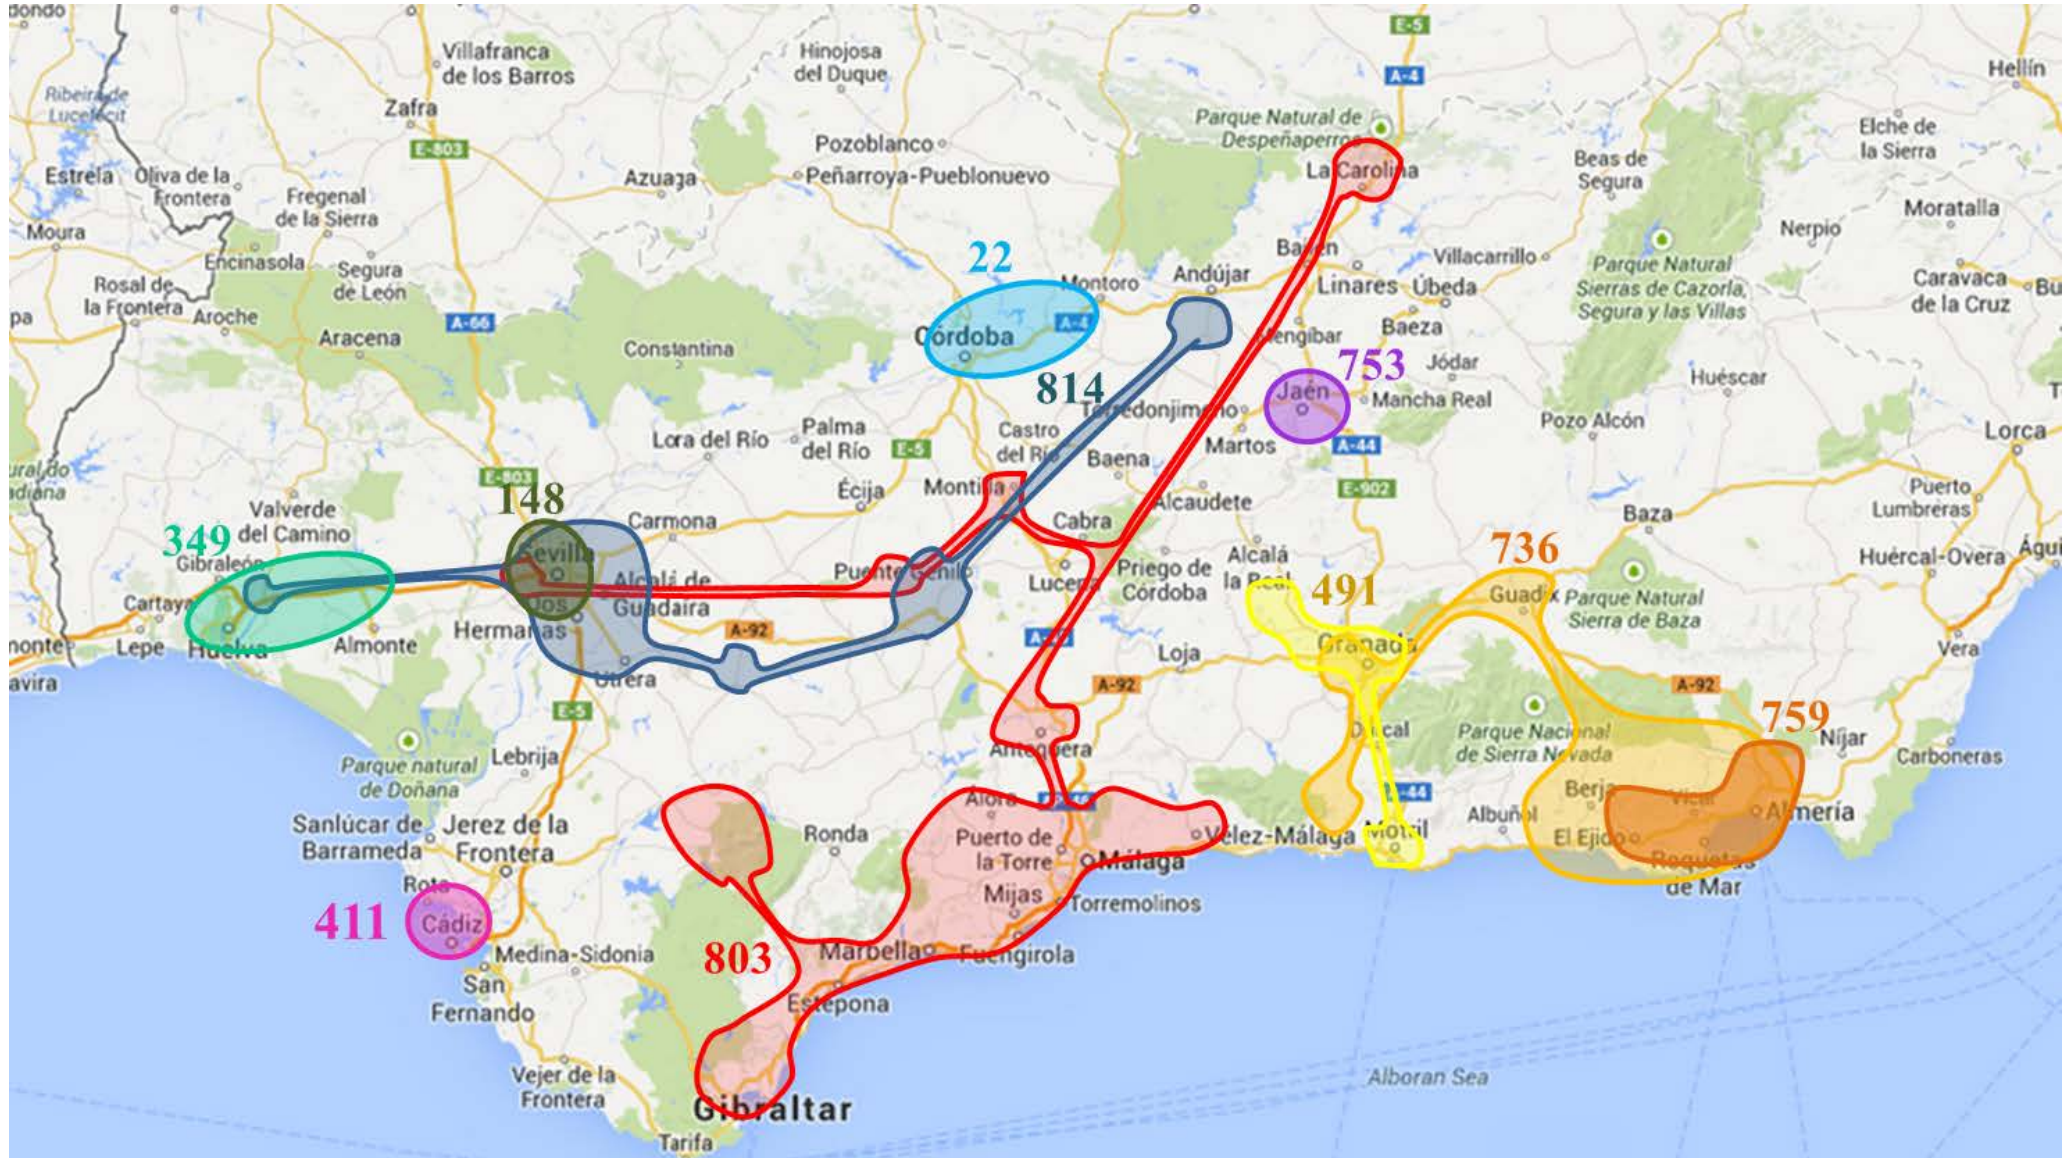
Bondo
Villafranca de los Barros
Hinojosa del Duque
E-5
Hellín
Ribeira de Lucefecit
Zafra
A-4
Parque Natural de Despeñaperros
E-803
Pozoblanco
Elche de la Sierra
Estrela
Oliva de la Frontera
Azuaga
Peñarroya-Pueblonuevo
La Carolina
Beas de Segura
Fregenal de la Sierra
Moratalla
Moura
Encinasola
22
Bailén
Villacarrillo
Parque Natural Sierras de Cazorla, Segura y las Villas
Nerpio
Segura de León
Montoro
Andújar
Rosal de la Frontera
Aroche
Linares
Úbeda
Caravaca de la Cruz
A-66
Córdoba
A-4
Mengíbar
Baeza
Aracena
Constantina
753
Jódar
814
Jaén
Mancha Real
Huéscar
Torredonjimeno
Pozo Alcón
Lorca
Palma del Río
Castro del Río
Lora del Río
Martos
E-5
Baena
A-44
148
E-803
Écija
Montilla
Alcaudete
E-902
Puerto Lumbreras
Valverde del Camino
Baza
349
Carmona
Cabra
736
Huércal-Overa
Gibraleón
Alcalá la Real
491
Alcalá de Guadaira
Puente Genil
Lucena
Priego de Córdoba
Guadix
Parque Natural Sierra de Baza
Cartaya
Sevilla
Dos Hermanas
Granada
Lepe
Huelva
Almonte
A-92
Loja
Vera
Utrera
A-92
A-92
E-5
Dúrcal
Parque Nacional de Sierra Nevada
759
Níjar
Antequera
Parque natural de Doñana
Lebrija
Carboneras
Alora
Berja
Albuñol
Almería
Sanlúcar de Barrameda
Jerez de la Frontera
Ronda
Puerto de la Torre
Vélez-Málaga
Motril
Vícar
El Ejido
Málaga
Roquetas de Mar
Rota
Mijas
Torremolinos
411
Cádiz
Medina-Sidonia
803
Marbella
Fuengirola
San Fernando
Estepona
Vejer de la Frontera
Alboran Sea
Gibraltar
Tarifa